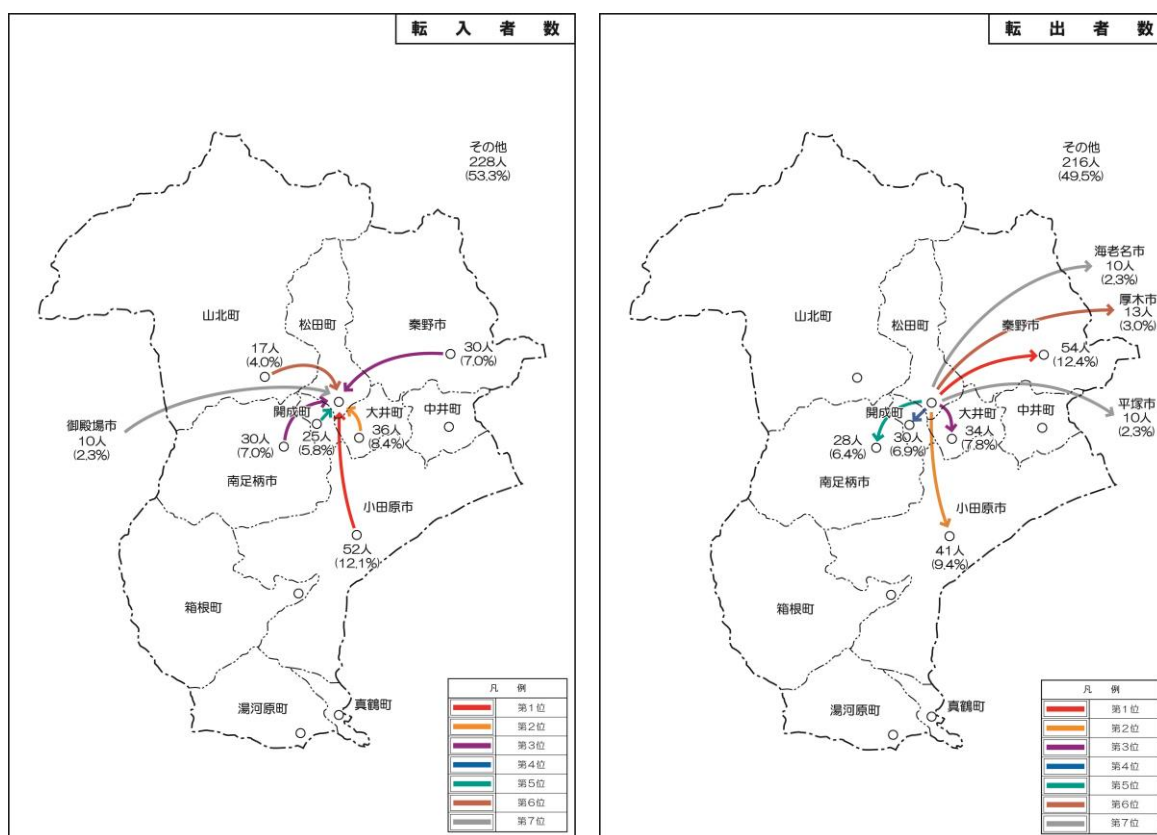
転入者数

その他
228人
(53.3%)

山北町

松田町

秦野市

30人
(7.0%)

17人
(4.0%)

御殿場市
10人
(2.3%)

開成町

大井町

中井町

30人
(7.0%)

25人
(5.8%)

36人
(8.4%)

南足柄市

小田原市

52人
(12.1%)

箱根町

湯河原町

真鶴町

| 凡例 | |
|---|---|
| | 第1位 |
| | 第2位 |
| | 第3位 |
| | 第4位 |
| | 第5位 |
| | 第6位 |
| | 第7位 |

転出者数

その他
216人
(49.5%)

海老名市
10人
(2.3%)

厚木市
13人
(3.0%)

山北町

松田町

秦野市

54人
(12.4%)

平塚市
10人
(2.3%)

開成町

大井町

中井町

28人
(6.4%)

30人
(6.9%)

34人
(7.8%)

南足柄市

小田原市

41人
(9.4%)

箱根町

湯河原町

真鶴町

| 凡例 | |
|---|---|
| | 第1位 |
| | 第2位 |
| | 第3位 |
| | 第4位 |
| | 第5位 |
| | 第6位 |
| | 第7位 |